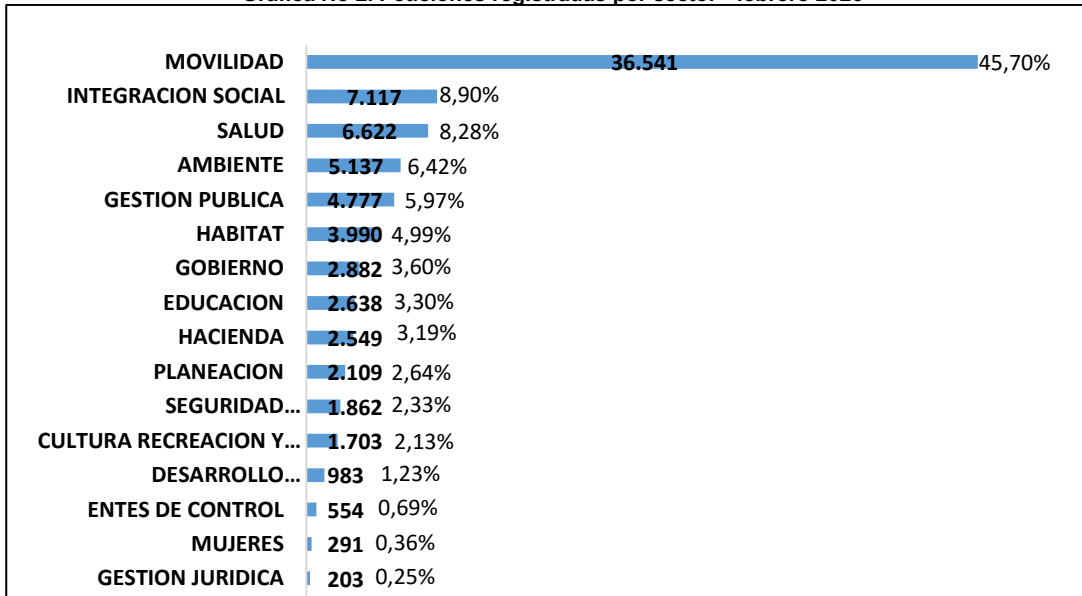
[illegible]

MOVILIDAD 36.541 45,70%
INTEGRACION SOCIAL 7.117 8,90%
SALUD 6.622 8,28%
AMBIENTE 5.137 6,42%
GESTION PUBLICA 4.777 5,97%
HABITAT 3.990 4,99%
GOBIERNO 2.882 3,60%
EDUCACION 2.638 3,30%
HACIENDA 2.549 3,19%
PLANEACION 2.109 2,64%
SEGURIDAD... 1.862 2,33%
CULTURA RECREACION Y... 1.703 2,13%
DESARROLLO... 983 1,23%
ENTES DE CONTROL 554 0,69%
MUJERES 291 0,36%
GESTION JURIDICA 203 0,25%